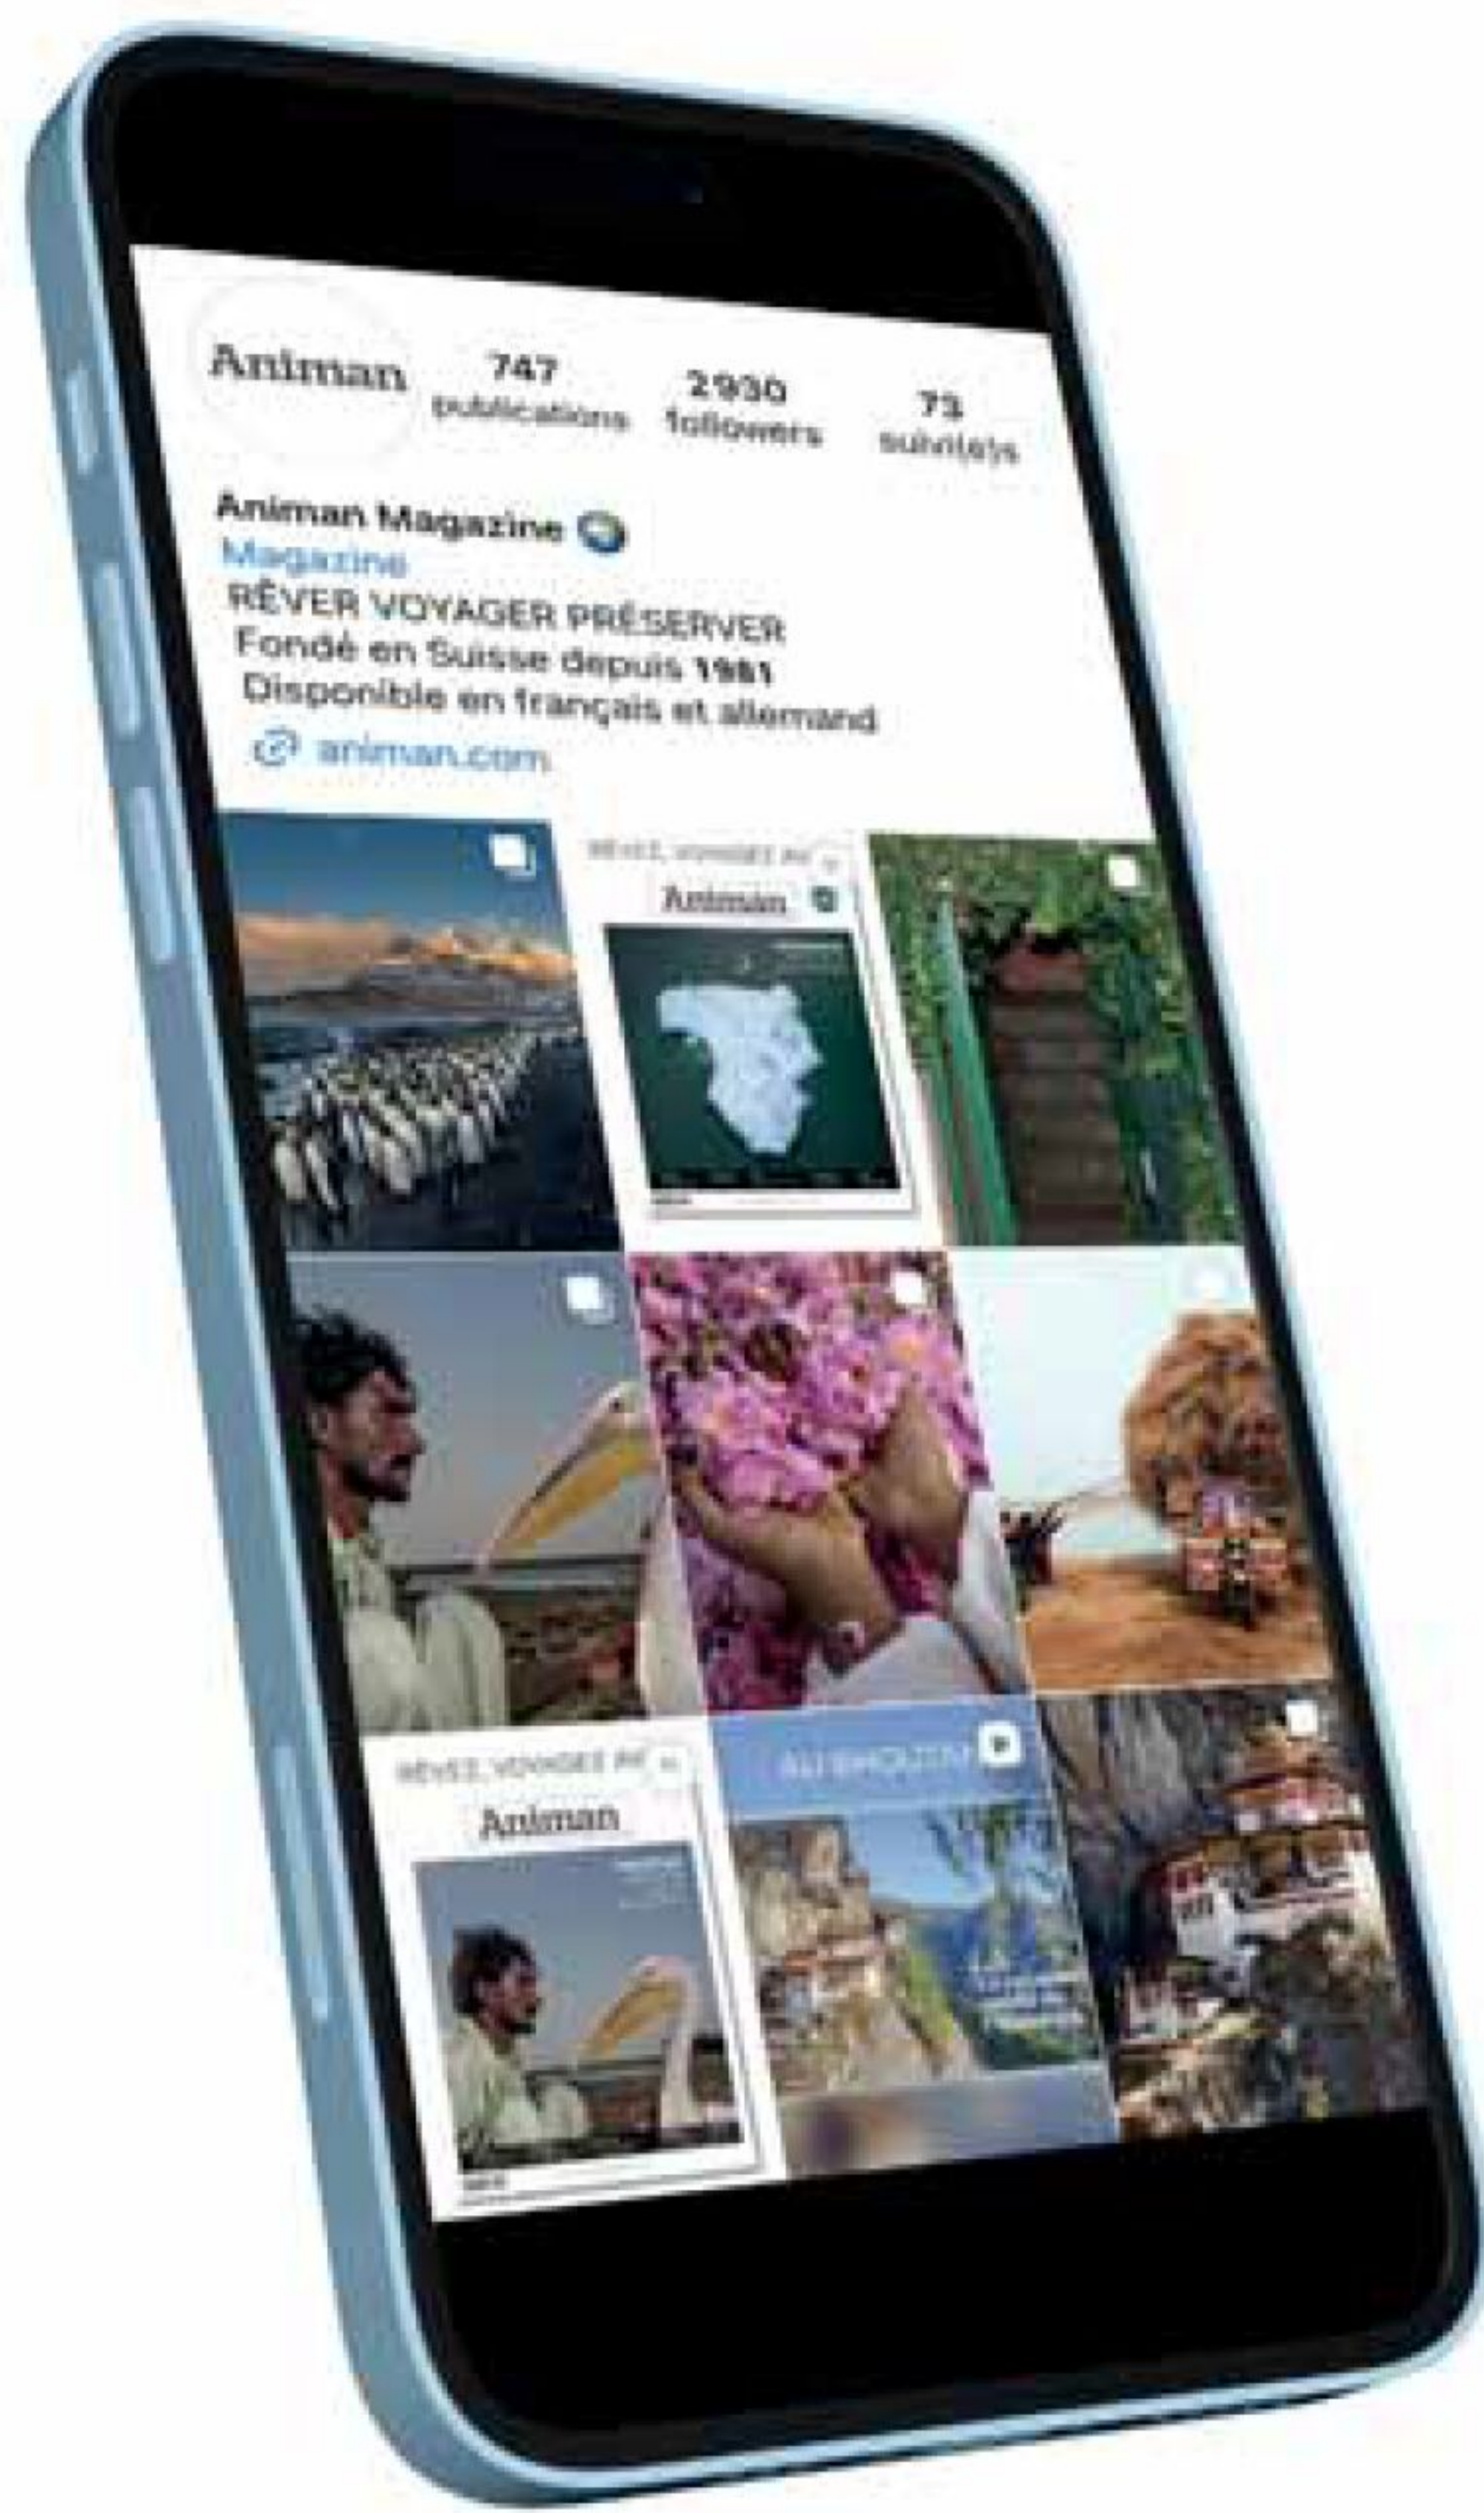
Animan

747
publications

2930
followers

73
suivi(e)s

Animan Magazine
Magazine
RÊVER VOYAGER PRÉSERVER
Fondé en Suisse depuis 1981
Disponible en français et allemand
animan.com

RÊVEZ, VOYAGEZ AV
Animan

RÊVEZ, VOYAGEZ AV
Animan

AU BHOUTAN